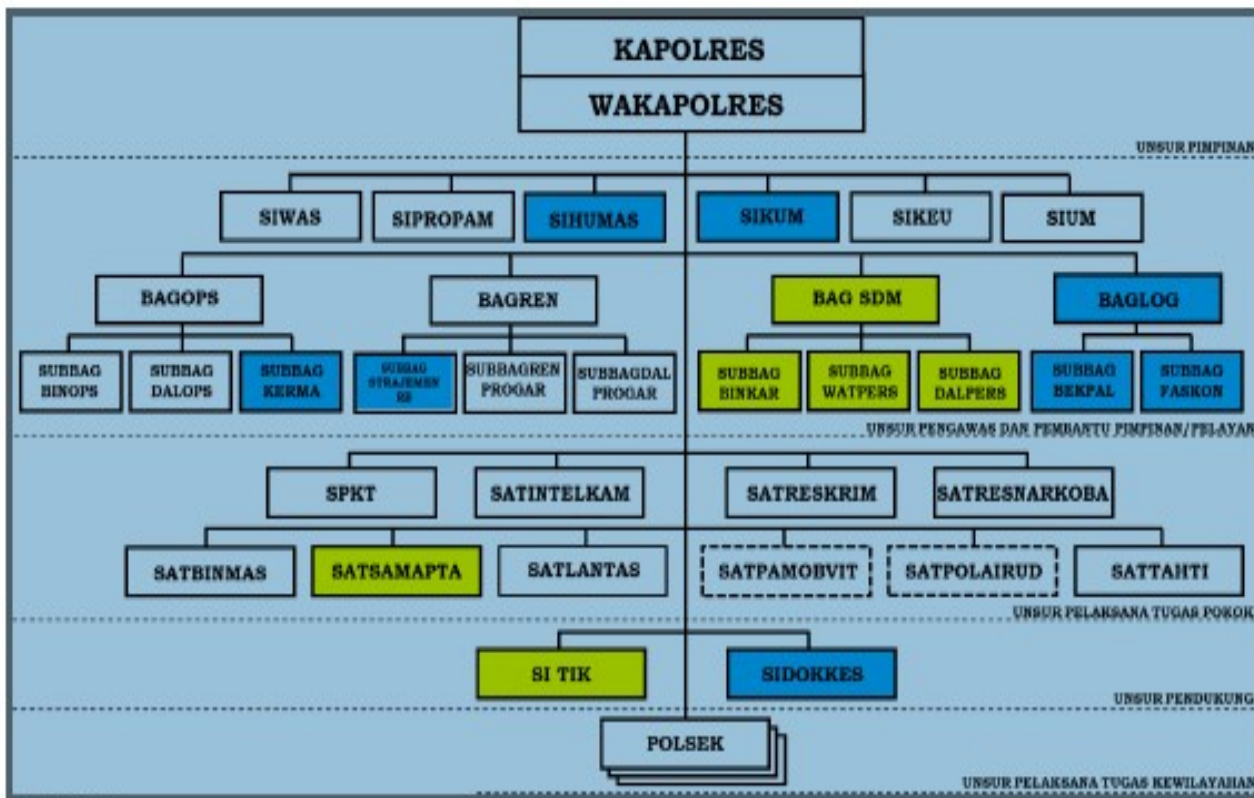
KAPOLRES

WAKAPOLRES

UNSUR PIMPINAN

SIWAS SIPROPAM SIHUMAS SIKUM SIKEU SIUM

BAGOPS BAGREN BAG SDM BAGLOG

SUBBAG BINOPS SUBBAG DALOPS SUBBAG KERMA SUBBAG STRAJEMEN RB SUBBAGREN PROGAR SUBBAGDAL PROGAR SUBBAG BINKAR SUBBAG WATPERS SUBBAG DALPERS SUBBAG BEKPAL SUBBAG FASKON

UNSUR PENGAWAS DAN PEMBANTU PIMPINAN/PELAYAN

SPKT SATINTELKAM SATRESKRIM SATRESNARKOBA

SATBINMAS SATSAMAPTA SATLANTAS SATPAMOBVIT SATPOLAIRUD SATTAHTI

UNSUR PELAKSANA TUGAS POKOK

SI TIK SIDOKKES

UNSUR PENDUKUNG

POLSEK

UNSUR PELAKSANA TUGAS KEWILAYAHAN